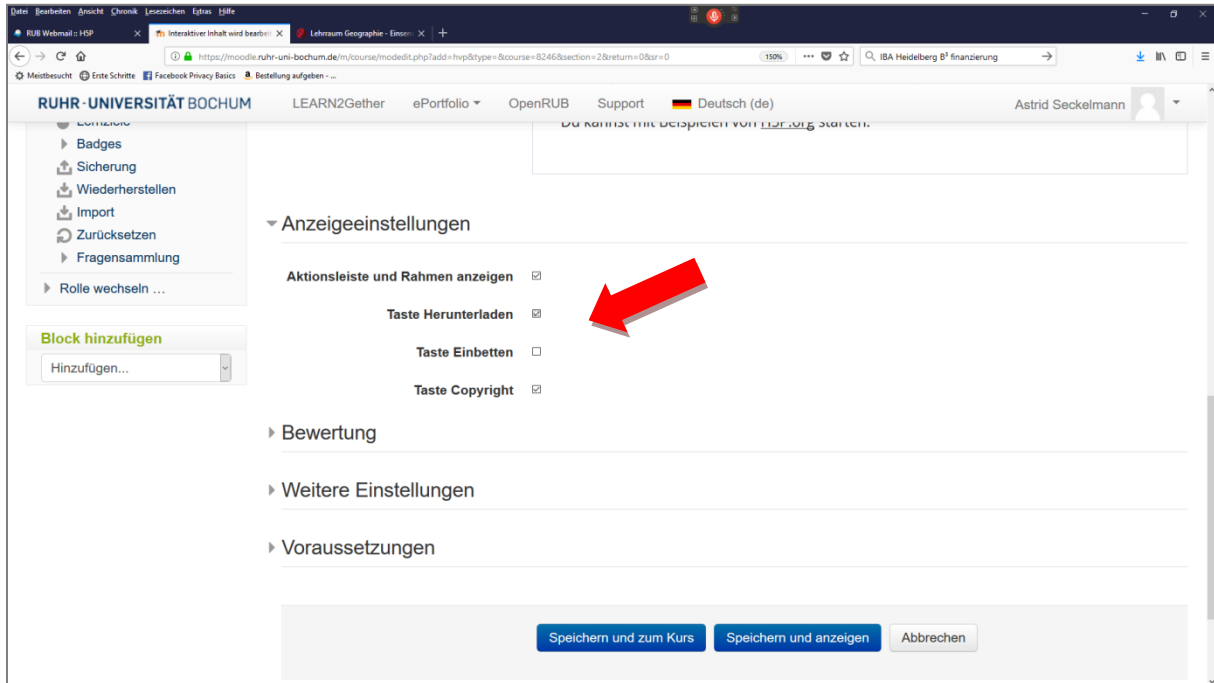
Datei Bearbeiten Ansicht Chronik Lesezeichen Extras Hilfe

RUB Webmail :: HSP
Interaktiver Inhalt wird bearbeit
Lehrraum Geographie - Einsen

https://moodle.ruhr-uni-bochum.de/m/course/modedit.php?add=hvp&type=&course=8246&section=2&return=0&sr=0
150%
IBA Heidelberg B³ finanzierung

Meistbesucht Erste Schritte Facebook Privacy Basics Bestellung aufgeben - ...

RUHR-UNIVERSITÄT BOCHUM LEARN2Gether ePortfolio OpenRUB Support Deutsch (de) Astrid Seckelmann

Lernziele
Badges
Sicherung
Wiederherstellen
Import
Zurücksetzen
Fragensammlung
Rolle wechseln ...

Block hinzufügen
Hinzufügen...

Du kannst mit Beispielen von H5P.org starten.

Anzeigeeinstellungen

Aktionsleiste und Rahmen anzeigen
Taste Herunterladen
Taste Einbetten
Taste Copyright

Bewertung

Weitere Einstellungen

Voraussetzungen

Speichern und zum Kurs Speichern und anzeigen Abbrechen